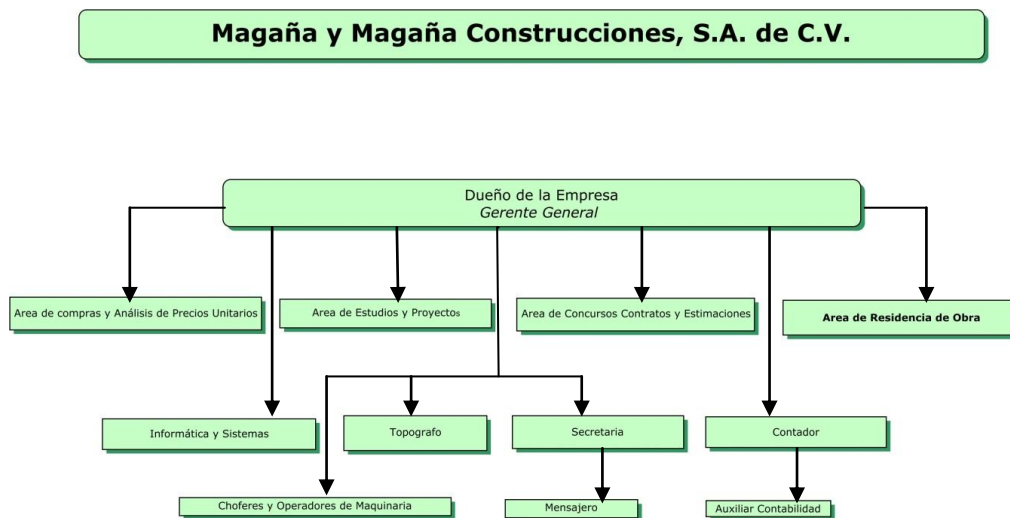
Magaña y Magaña Construcciones, S.A. de C.V.

Dueño de la Empresa
Gerente General

Area de compras y Análisis de Precios Unitarios

Area de Estudios y Proyectos

Area de Concursos Contratos y Estimaciones

Area de Residencia de Obra

Informática y Sistemas

Topografo

Secretaria

Contador

Choferes y Operadores de Maquinaria

Mensajero

Auxiliar Contabilidad